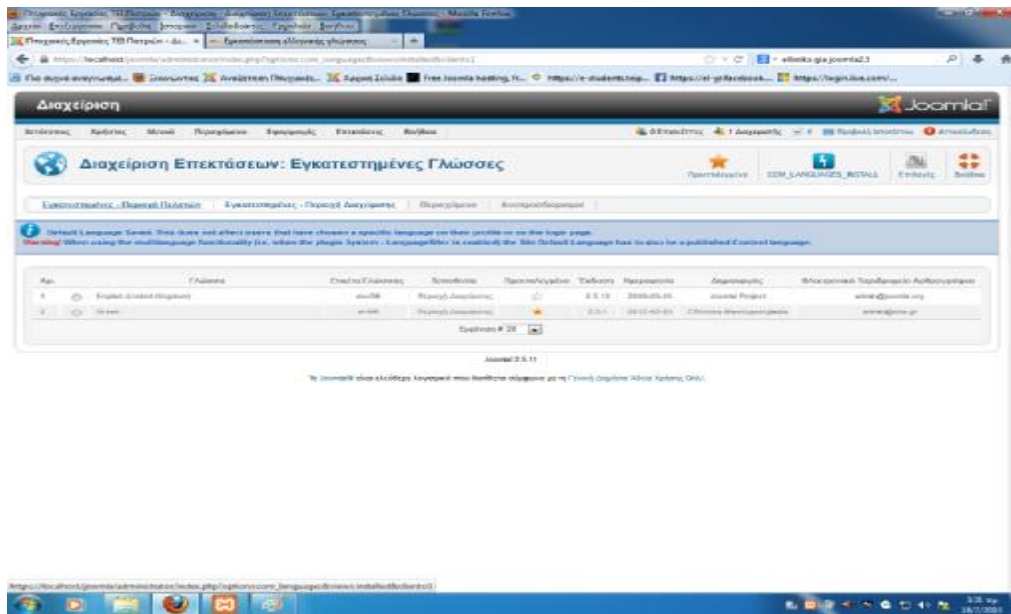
Διαχείριση

Joomla!

Διαχείριση Επεκτάσεων: Εγκατεστημένες Γλώσσες

Προεπιλογή

COM_LANGUAGES_INSTALL

Επιλογές

Βοήθεια

Εγκατεστημένες - Περιοχή Πελατών

Εγκατεστημένες - Περιοχή Διαχείρισης

Περιεχόμενο

Default Language Saved. This does not affect users that have chosen a specific language on their profile or on the login page.

Warning! When using the multilanguage functionality (i.e. when the plugin System - Languagefilter is enabled) the Site Default Language has to also be a published Content language.

| Αρ. | | Γλώσσα | Σήμα Γλώσσας | Τοποθεσία | Προεπιλεγμένο | Έκδοση | Ημερομηνία | Δημιουργός | Ηλεκτρονικό Ταχυδρομείο Δημιουργού |
|---|---|---|---|---|---|---|---|---|---|
| 1 | | English (United Kingdom) | en-GB | Περιοχή Διαχείρισης | | 2.5.11 | 2008-03-15 | Joomla! Project | admin@joomla.org |
| 2 | | Greek | el-GR | Περιοχή Διαχείρισης | | 2.5.1 | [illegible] | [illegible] | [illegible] |

Εμφάνιση # 20

Joomla! 2.5.11

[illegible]